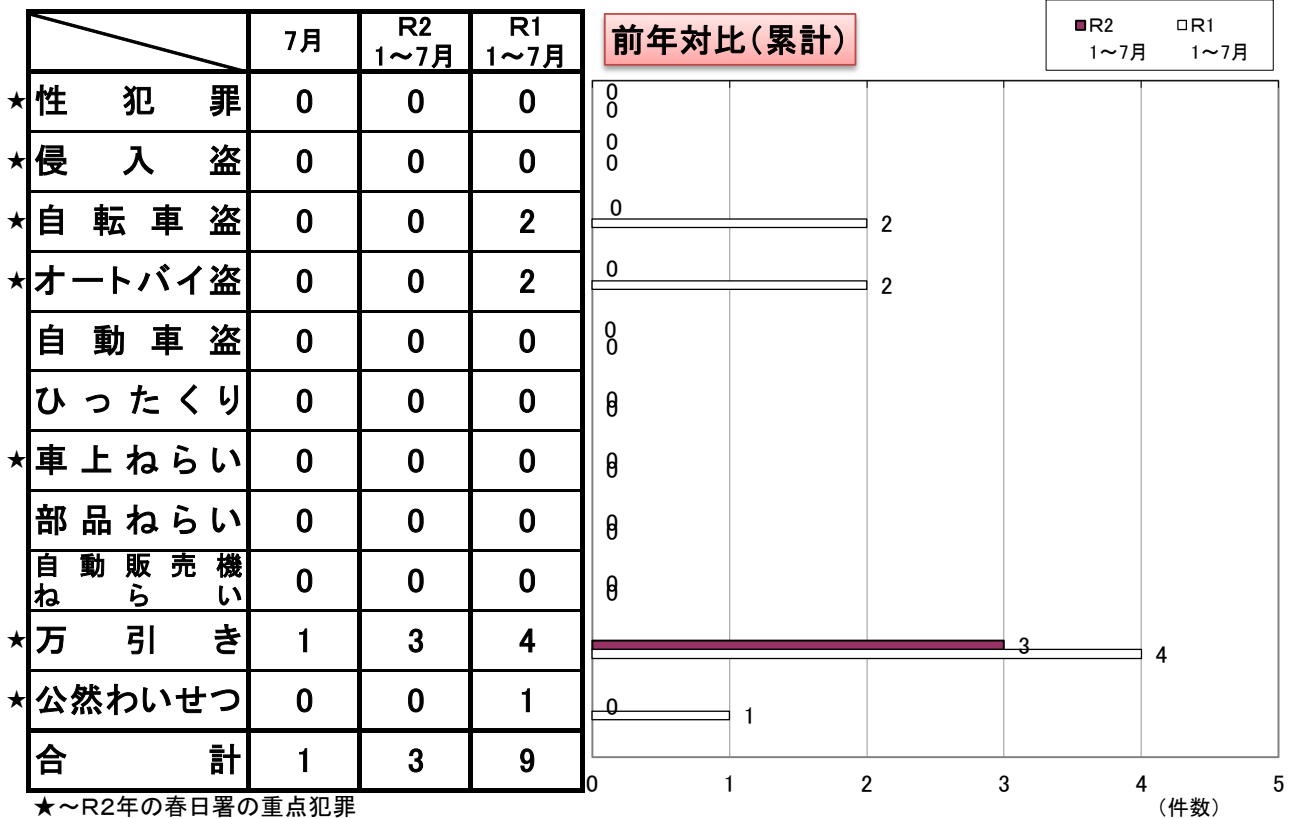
| | 7月 | R2 1〜7月 | R1 1〜7月 |
|---|---|---|---|
| ★性犯罪 | 0 | 0 | 0 |
| ★侵入盗 | 0 | 0 | 0 |
| ★自転車盗 | 0 | 0 | 2 |
| ★オートバイ盗 | 0 | 0 | 2 |
| 自動車盗 | 0 | 0 | 0 |
| ひったくり | 0 | 0 | 0 |
| ★車上ねらい | 0 | 0 | 0 |
| 部品ねらい | 0 | 0 | 0 |
| 自動販売機ねらい | 0 | 0 | 0 |
| ★万引き | 1 | 3 | 4 |
| ★公然わいせつ | 0 | 0 | 1 |
| 合計 | 1 | 3 | 9 |

★〜R2年の春日署の重点犯罪

前年対比(累計)

■R2 1〜7月 □R1 1〜7月

0 0
0 0
0 2
0 2
0 0
0 0
0 0
0 0
0 0
3 4
0 1

0 1 2 3 4 5
(件数)